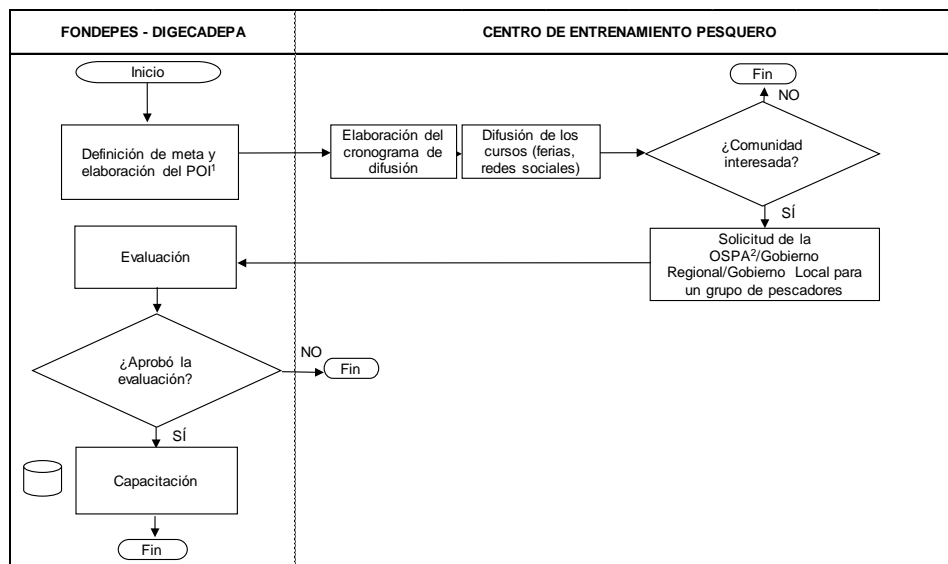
FONDEPES - DIGECADEPA

CENTRO DE ENTRENAMIENTO PESQUERO

Inicio

Definición de meta y elaboración del POI$^1$

Elaboración del cronograma de difusión

Difusión de los cursos (ferias, redes sociales)

¿Comunidad interesada?

NO

Fin

SÍ

Solicitud de la OSPA$^2$/Gobierno Regional/Gobierno Local para un grupo de pescadores

Evaluación

¿Aprobó la evaluación?

NO

Fin

SÍ

Capacitación

Fin